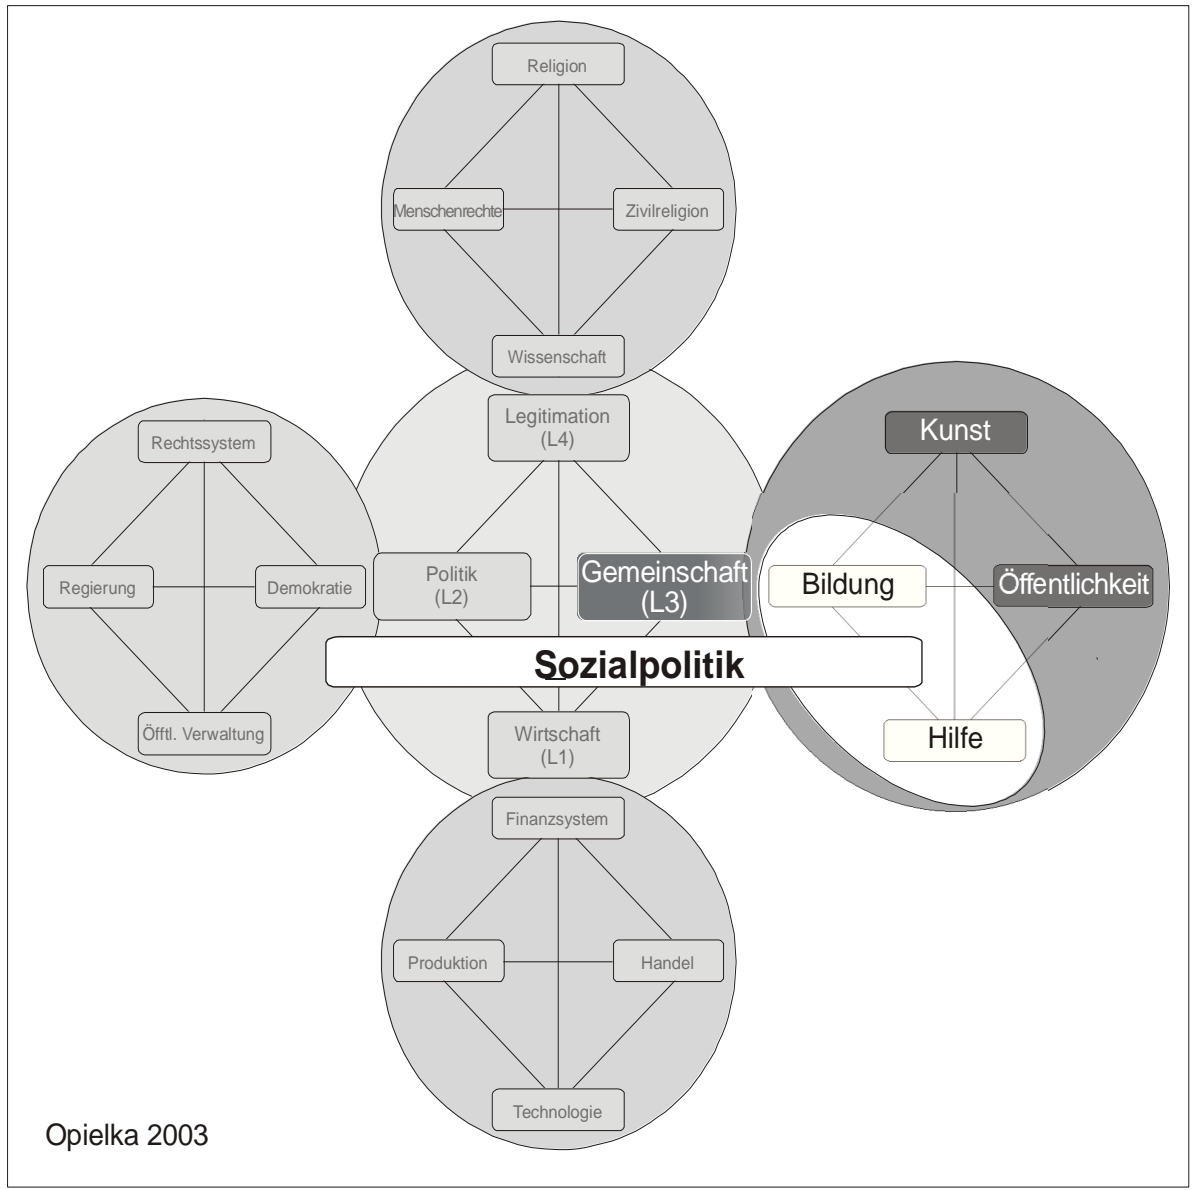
Religion

Menschenrechte

Zivilreligion

Wissenschaft

Legitimation (L4)

Rechtssystem

Regierung

Demokratie

Öfftl. Verwaltung

Politik (L2)

Gemeinschaft (L3)

Kunst

Bildung

Öffentlichkeit

Hilfe

Sozialpolitik

Wirtschaft (L1)

Finanzsystem

Produktion

Handel

Technologie

Opielka 2003